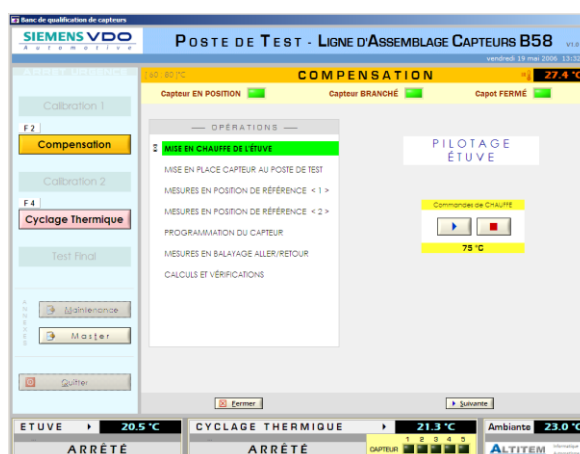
Banc de qualification de capteurs

SIEMENS VDO
Automotive

POSTE DE TEST - LIGNE D'ASSEMBLAGE CAPTEURS B58

vendredi 19 mai 2006 13:3

[ 40 ; 80 ]°C

COMPENSATION

27.4 °C

Capteur EN POSITION

Capteur BRANCHÉ

Capot FERMÉ

Calibration 1

F 2

Compensation

Calibration 2

F 4

Cyclage Thermique

Test Final

Maintenance

Master

Quitter

— OPÉRATIONS —

MISE EN CHAUFFE DE L'ÉTUVE

MISE EN PLACE CAPTEUR AU POSTE DE TEST

MESURES EN POSITION DE RÉFÉRENCE < 1 >

MESURES EN POSITION DE RÉFÉRENCE < 2 >

PROGRAMMATION DU CAPTEUR

MESURES EN BALAYAGE ALLER/RETOUR

CALCULS ET VÉRIFICATIONS

PILOTAGE ÉTUVE

Commandes de CHAUFFE

75 °C

Fermer

Suivante

ETUVE

20.5 °C

ARRÊTÉ

CYCLAGE THERMIQUE

21.3 °C

ARRÊTÉ

1 2 3 4 5

CAPTEUR

Ambiante

23.0 °C

ALTITEM